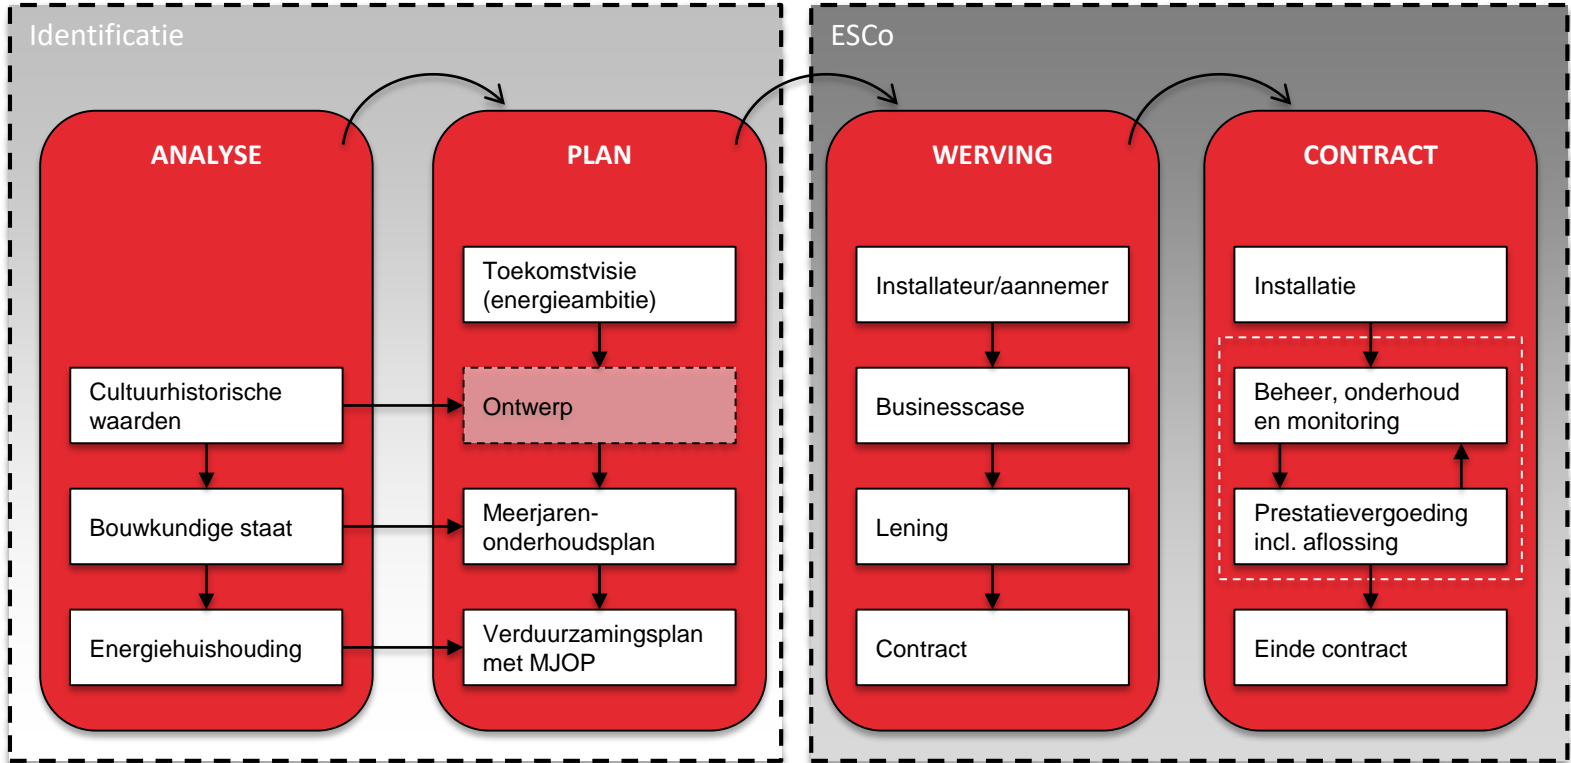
Identificatie

ANALYSE

Cultuurhistorische waarden

Bouwkundige staat

Energiehuishouding

PLAN

Toekomstvisie (energieambitie)

Ontwerp

Meerjaren-onderhoudsplan

Verduurzamingsplan met MJOP

ESCo

WERVING

Installateur/aannemer

Businesscase

Lening

Contract

CONTRACT

Installatie

Beheer, onderhoud en monitoring

Prestatievergoeding incl. aflossing

Einde contract